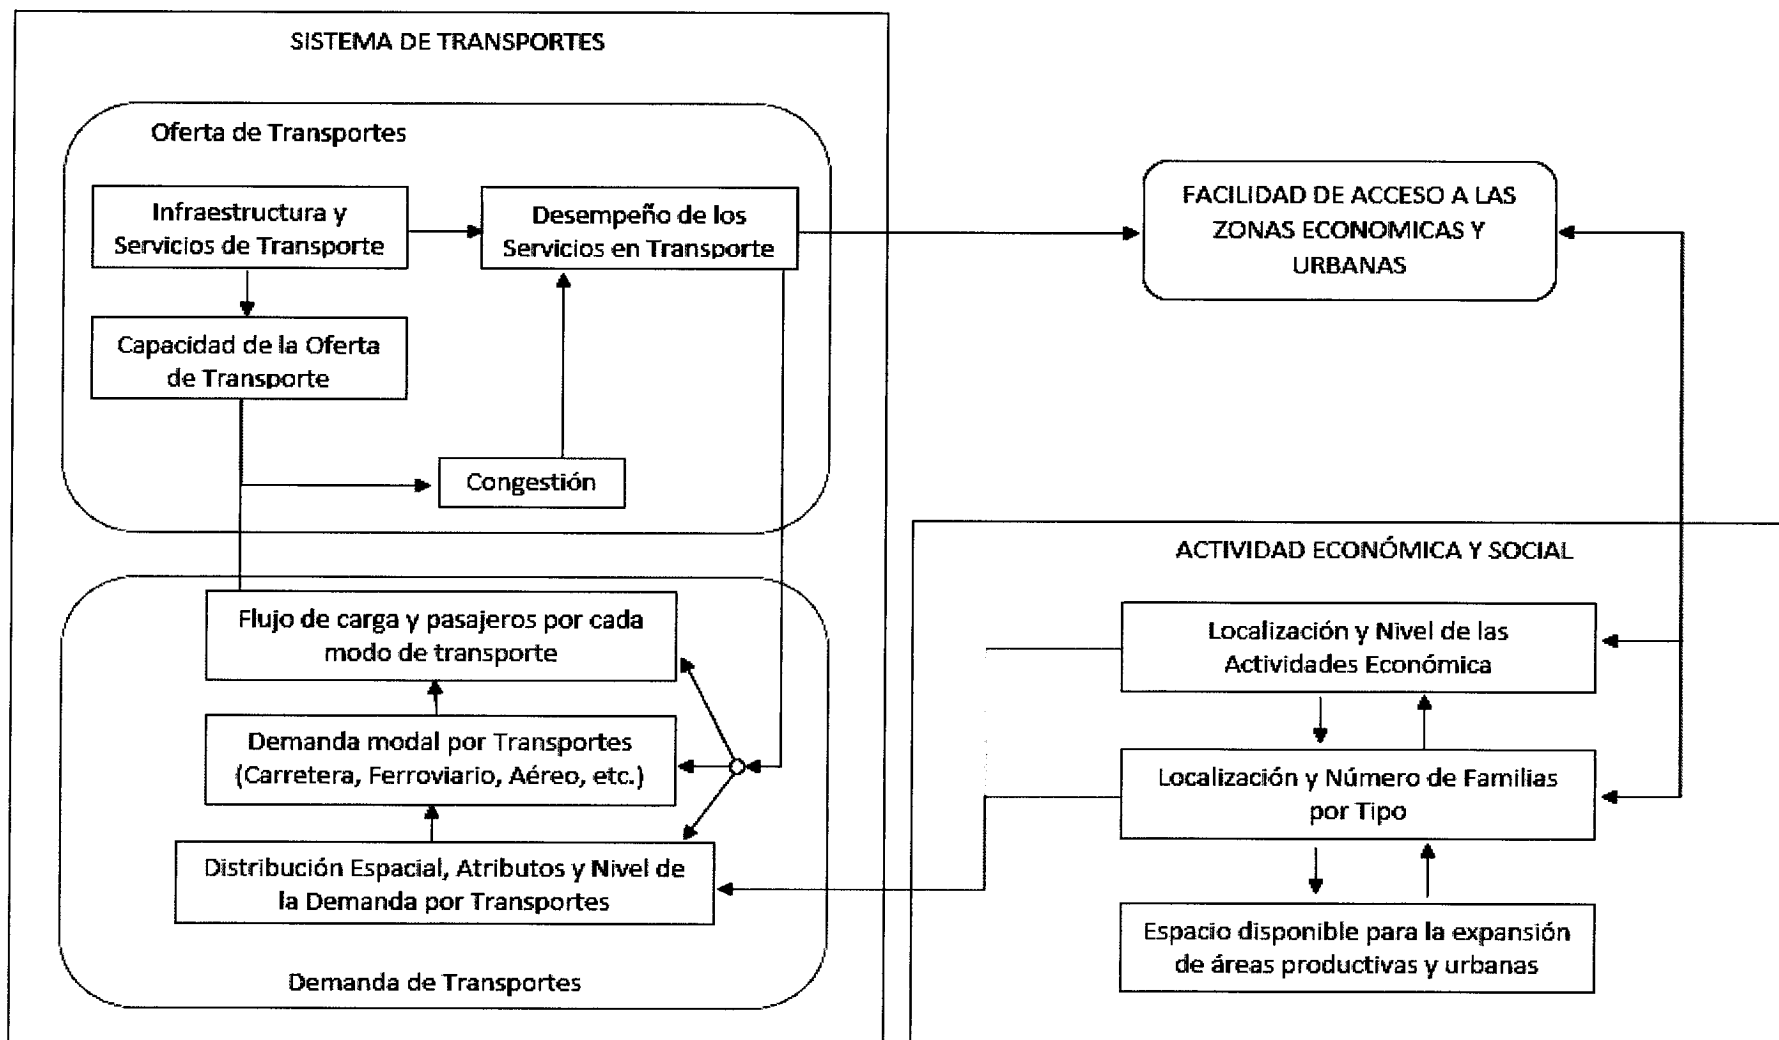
SISTEMA DE TRANSPORTES

Oferta de Transportes

Infraestructura y Servicios de Transporte

Desempeño de los Servicios en Transporte

Capacidad de la Oferta de Transporte

Congestión

Flujo de carga y pasajeros por cada modo de transporte

Demanda modal por Transportes (Carretera, Ferroviario, Aéreo, etc.)

Distribución Espacial, Atributos y Nivel de la Demanda por Transportes

Demanda de Transportes

FACILIDAD DE ACCESO A LAS ZONAS ECONOMICAS Y URBANAS

ACTIVIDAD ECONÓMICA Y SOCIAL

Localización y Nivel de las Actividades Económica

Localización y Número de Familias por Tipo

Espacio disponible para la expansión de áreas productivas y urbanas